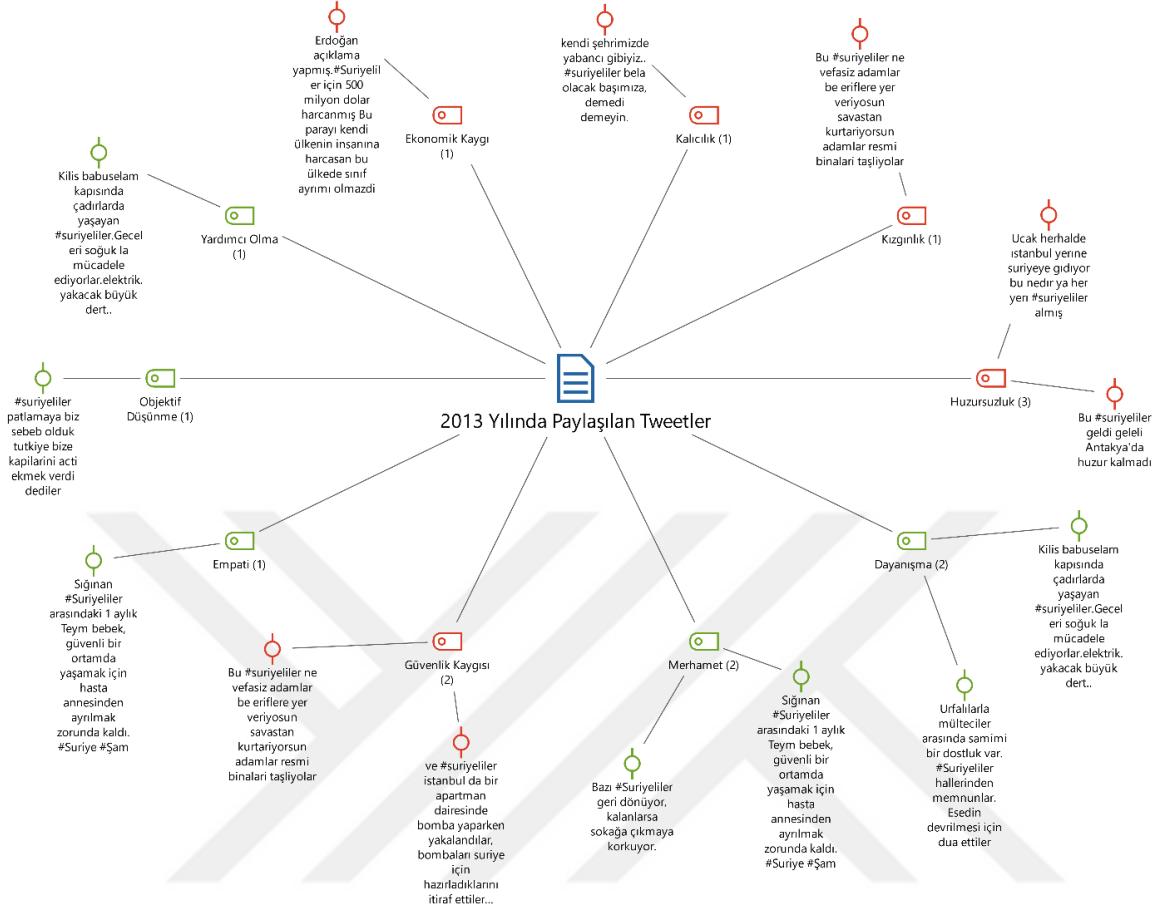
2013 Yılında Paylaşılan Tweetler

Erdoğan açıklama yapmış.#Suriyeliler için 500 milyon dolar harcanmış Bu parayı kendi ülkenin insanına harcasan bu ülkede sınıf ayrımı olmazdi

Ekonomik Kaygı (1)

kendi şehrimizde yabancı gibiyiz.. #suriyeliler bela olacak başımıza, demedi demeyin.

Kalıcılık (1)

Bu #suriyeliler ne vefasiz adamlar be eriflere yer veriyosun savastan kurtariyorsun adamlar resmi binalari taşliyolar

Kızgınlık (1)

Kilis babuselam kapısında çadırlarda yaşayan #suriyeliler.Geceleri soğuk la mücadele ediyorlar.elektrik. yakacak büyük dert..

Yardımcı Olma (1)

Ucak herhalde istanbul yerine suriyeye gidıyor bu nedir ya her yeri #suriyeliler almış

Huzursuzluk (3)

Bu #suriyeliler geldi geleli Antakya'da huzur kalmadı

#suriyeliler patlamaya biz sebeb olduk tutkiye bize kapilarini acti ekmek verdi dediler

Objektif Düşünme (1)

Empati (1)

Sığınan #Suriyeliler arasındaki 1 aylık Teym bebek, güvenli bir ortamda yaşamak için hasta annesinden ayrılmak zorunda kaldı. #Suriye #Şam

Bu #suriyeliler ne vefasiz adamlar be eriflere yer veriyosun savastan kurtariyorsun adamlar resmi binalari taşliyolar

Güvenlik Kaygısı (2)

ve #suriyeliler istanbul da bir apartman dairesinde bomba yaparken yakalandılar, bombaları suriye için hazırladıklarını itiraf ettiler...

Merhamet (2)

Bazı #Suriyeliler geri dönüyor, kalanlarsa sokağa çıkmaya korkuyor.

Sığınan #Suriyeliler arasındaki 1 aylık Teym bebek, güvenli bir ortamda yaşamak için hasta annesinden ayrılmak zorunda kaldı. #Suriye #Şam

Dayanışma (2)

Kilis babuselam kapısında çadırlarda yaşayan #suriyeliler.Geceleri soğuk la mücadele ediyorlar.elektrik. yakacak büyük dert..

Urfalılarla mülteciler arasında samimi bir dostluk var. #Suriyeliler hallerinden memnunlar. Esedin devrilmesi için dua ettiler